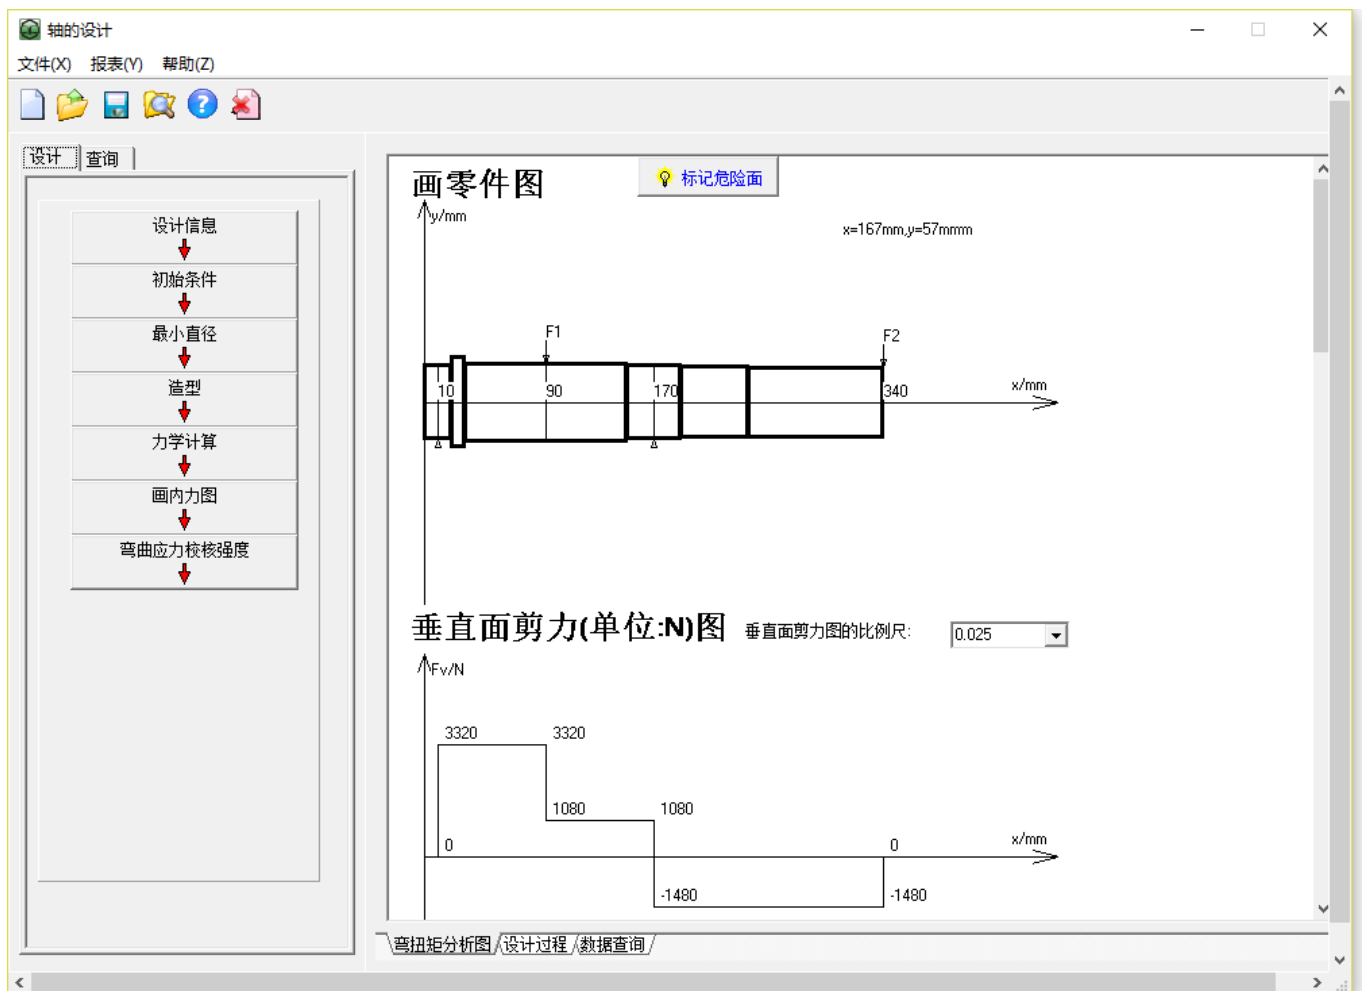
轴的设计

文件(X) 报表(Y) 帮助(Z)

设计 查询

设计信息

初始条件

最小直径

造型

力学计算

画内力图

弯曲应力校核强度

画零件图

标记危险面

y/mm

x=167mm,y=57mmm

F1

F2

10

90

170

340

x/mm

垂直面剪力(单位:N)图

垂直面剪力图的比例尺:

0.025

Fv/N

3320

3320

1080

1080

0

0

x/mm

-1480

-1480

弯扭矩分析图 设计过程 数据查询